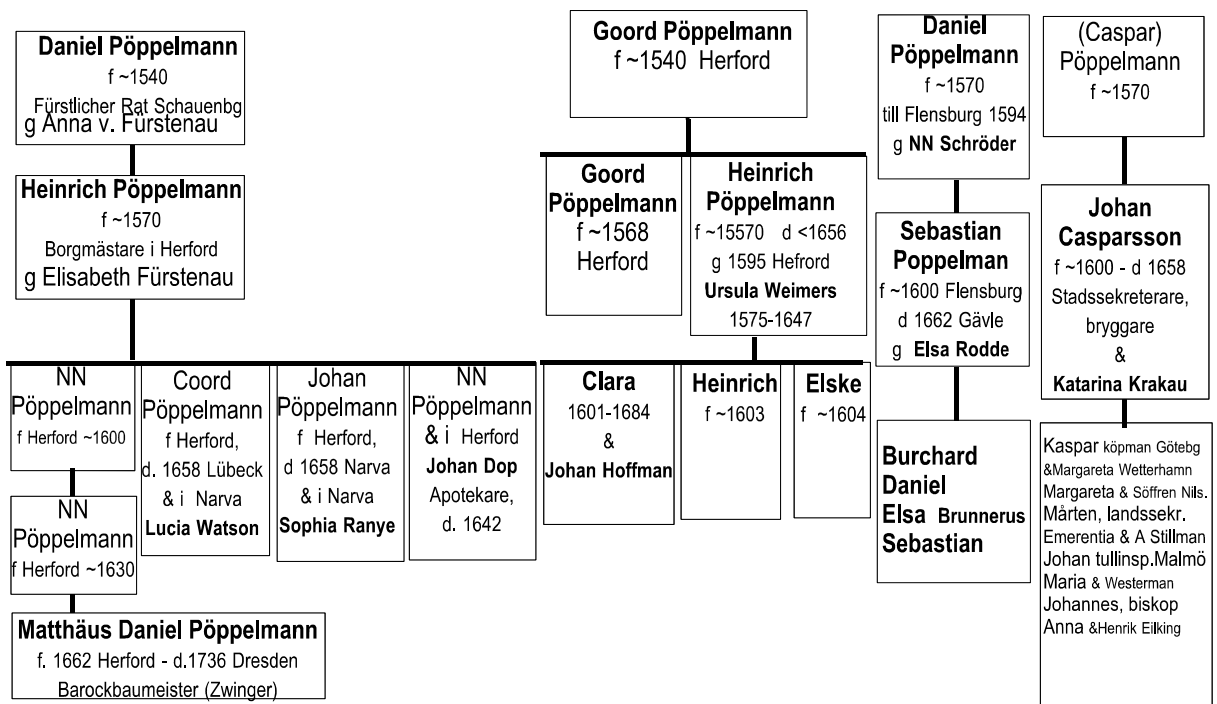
Daniel Pöppelmann
f ~1540
Fürstlicher Rat Schauenbg
g Anna v. Fürstenau

Heinrich Pöppelmann
f ~1570
Borgmästare i Herford
g Elisabeth Fürstenau

NN Pöppelmann
f Herford ~1600

NN Pöppelmann
f Herford ~1630

Matthäus Daniel Pöppelmann
f. 1662 Herford - d.1736 Dresden
Barockbaumeister (Zwinger)

Coord Pöppelmann
f Herford,
d. 1658 Lübeck
& i Narva
Lucia Watson

Johan Pöppelmann
f Herford,
d 1658 Narva
& i Narva
Sophia Ranye

NN Pöppelmann
& i Herford
Johan Dop
Apotekare,
d. 1642

Goord Pöppelmann
f ~1540 Herford

Goord Pöppelmann
f ~1568
Herford

Heinrich Pöppelmann
f ~15570 d <1656
g 1595 Hefrord
Ursula Weimers
1575-1647

Clara
1601-1684
&
Johan Hoffman

Heinrich
f ~1603

Elske
f ~1604

Daniel Pöppelmann
f ~1570
till Flensburg 1594
g NN Schröder

Sebastian Poppelman
f ~1600 Flensburg
d 1662 Gävle
g Elsa Rodde

Burchard
Daniel
Elsa Brunnerus
Sebastian

(Caspar) Pöppelmann
f ~1570

Johan Casparsson
f ~1600 - d 1658
Stadssekreterare,
bryggare
&
Katarina Krakau

Kaspar köpman Götebg
&Margareta Wetterhamn
Margareta & Söffren Nils.
Mårten, landssekr.
Emerentia & A Stillman
Johan tullinsp.Malmö
Maria & Westerman
Johannes, biskop
Anna &Henrik Eilking